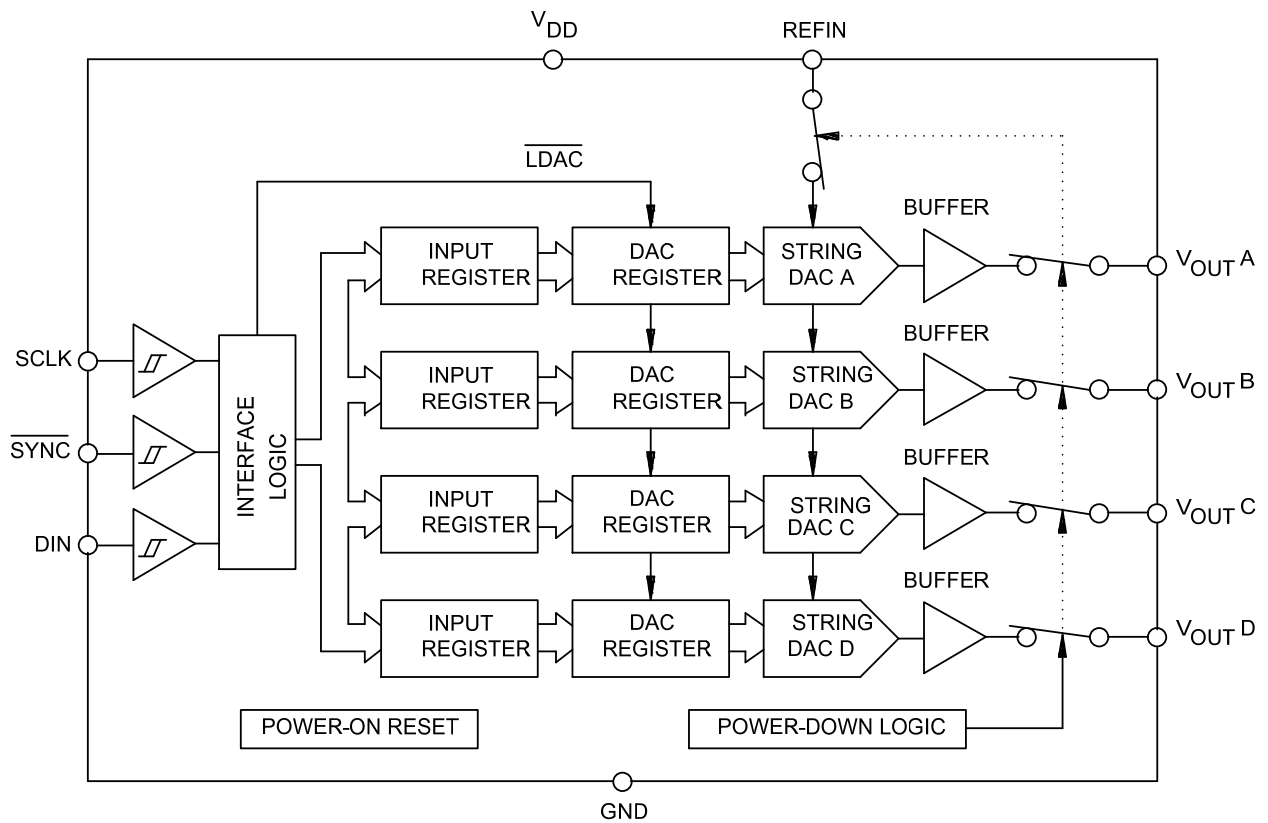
$V_{DD}$

REFIN

$\overline{LDAC}$

BUFFER

INPUT REGISTER

DAC REGISTER

STRING DAC A

$V_{OUT}A$

BUFFER

SCLK

INPUT REGISTER

DAC REGISTER

STRING DAC B

$V_{OUT}B$

$\overline{SYNC}$

INTERFACE LOGIC

BUFFER

DIN

INPUT REGISTER

DAC REGISTER

STRING DAC C

$V_{OUT}C$

BUFFER

INPUT REGISTER

DAC REGISTER

STRING DAC D

$V_{OUT}D$

POWER-ON RESET

POWER-DOWN LOGIC

GND